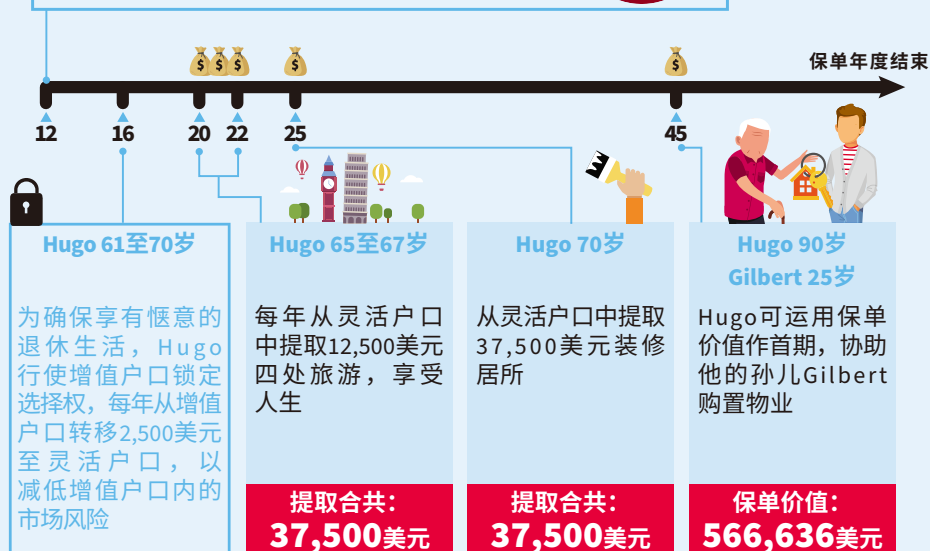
保单年度结束

12
16
20
22
25
45

Hugo 61至70岁

为确保享有惬意的退休生活，Hugo行使增值户口锁定选择权，每年从增值户口转移2,500美元至灵活户口，以减低增值户口内的市场风险

Hugo 65至67岁

每年从灵活户口中提取12,500美元四处旅游，享受人生

提取合共：
37,500美元

Hugo 70岁

从灵活户口中提取37,500美元装修居所

提取合共：
37,500美元

Hugo 90岁
Gilbert 25岁

Hugo可运用保单价值作首期，协助他的孙儿Gilbert购置物业

保单价值：
566,636美元